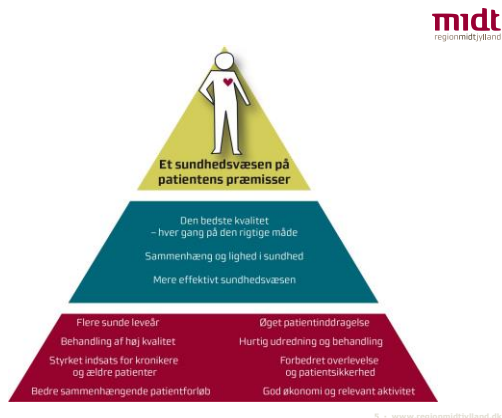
midt
regionmidtjylland

Et sundhedsvæsen på patientens præmisser

Den bedste kvalitet – hver gang på den rigtige måde

Sammenhæng og lighed i sundhed

Mere effektivt sundhedsvæsen

Flere sunde leveår

Behandling af høj kvalitet

Styrket indsats for kronikere og ældre patienter

Bedre sammenhængende patientforløb

Øget patientinddragelse

Hurtig udredning og behandling

Forbedret overlevelse og patientsikkerhed

God økonomi og relevant aktivitet

5 · www.regionmidtjylland.dk